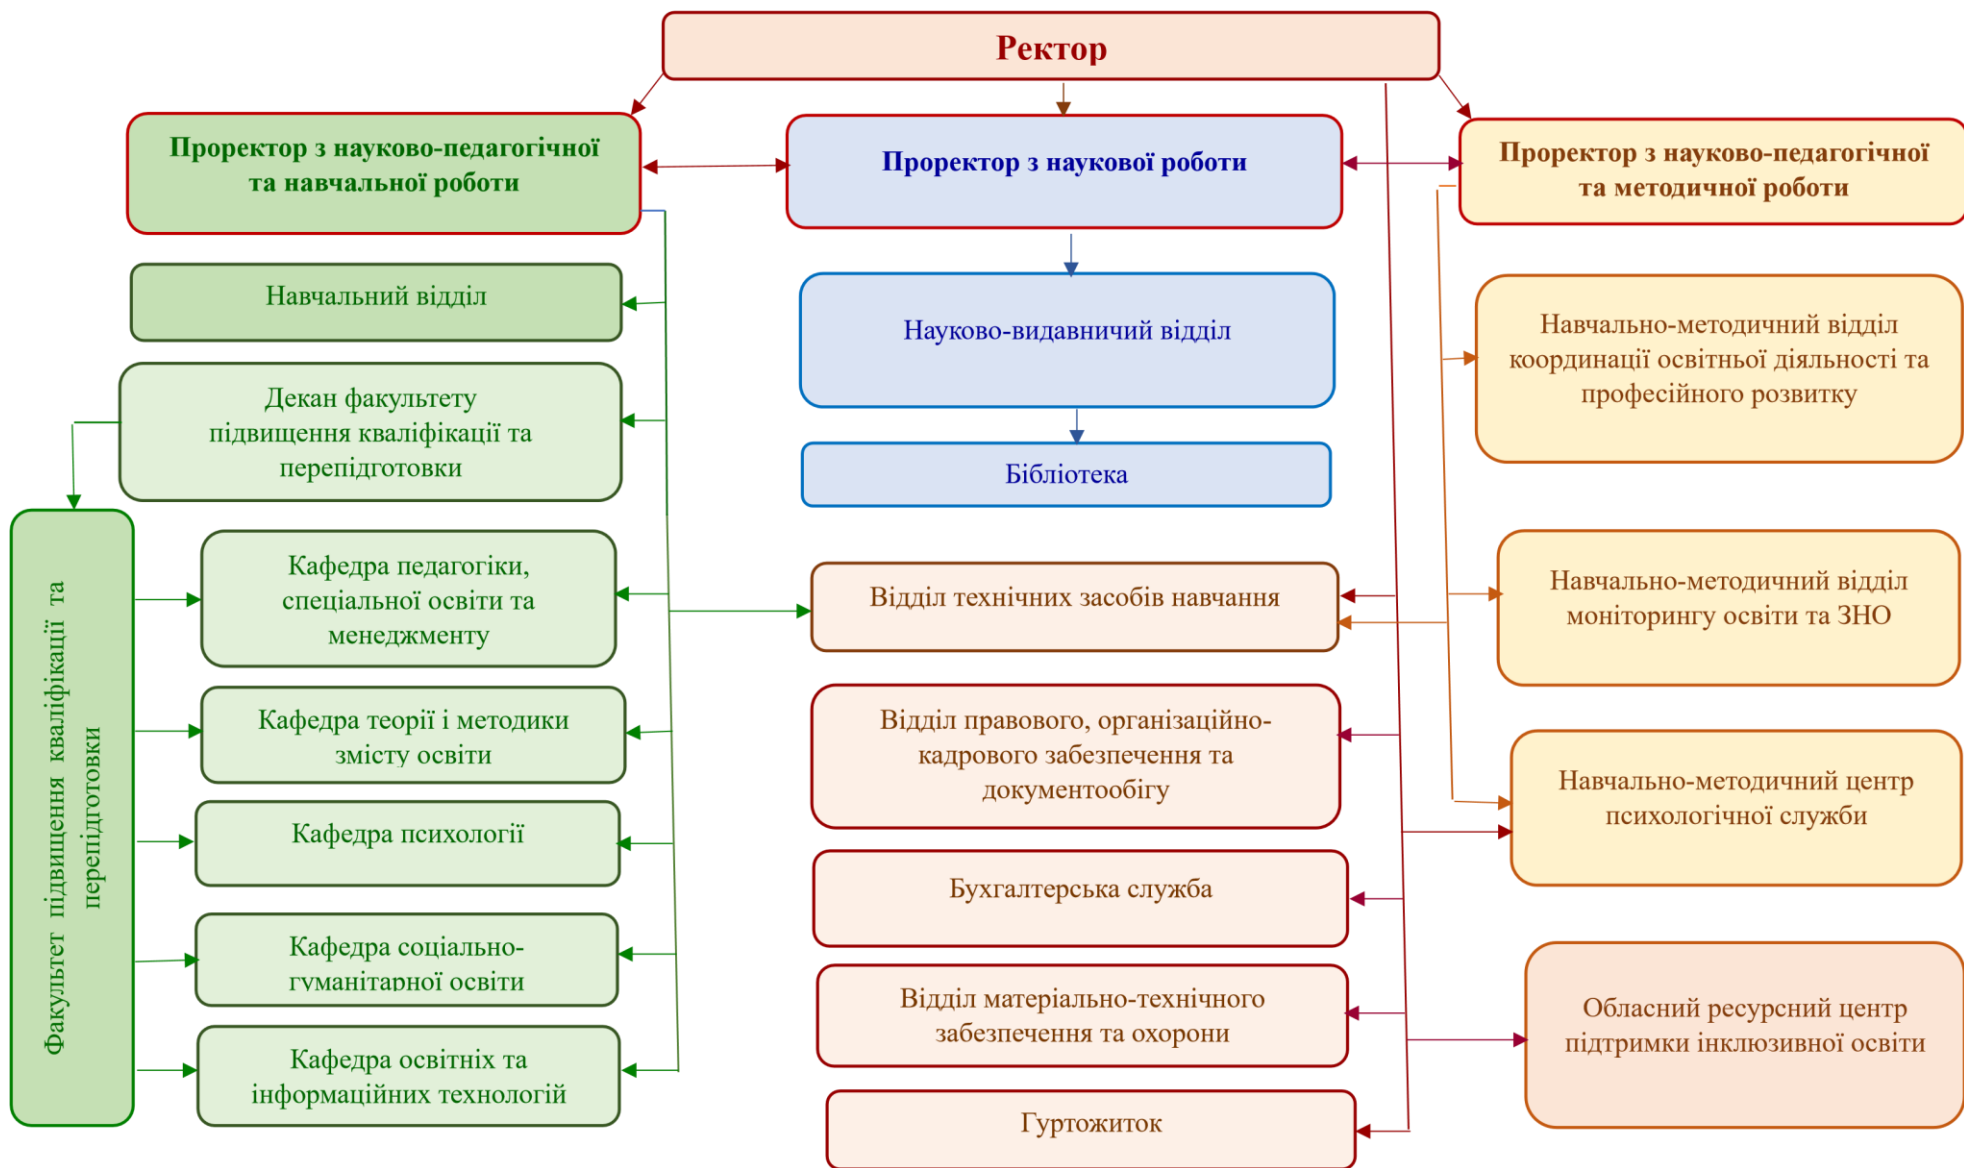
Ректор

Проректор з науково-педагогічної та навчальної роботи

Проректор з наукової роботи

Проректор з науково-педагогічної та методичної роботи

Навчальний відділ

Науково-видавничий відділ

Навчально-методичний відділ координації освітньої діяльності та професійного розвитку

Декан факультету підвищення кваліфікації та перепідготовки

Бібліотека

Факультет підвищення кваліфікації та перепідготовки

Кафедра педагогіки, спеціальної освіти та менеджменту

Відділ технічних засобів навчання

Навчально-методичний відділ моніторингу освіти та ЗНО

Кафедра теорії і методики змісту освіти

Відділ правового, організаційно-кадрового забезпечення та документообігу

Навчально-методичний центр психологічної служби

Кафедра психології

Бухгалтерська служба

Кафедра соціально-гуманітарної освіти

Відділ матеріально-технічного забезпечення та охорони

Обласний ресурсний центр підтримки інклюзивної освіти

Кафедра освітніх та інформаційних технологій

Гуртожиток